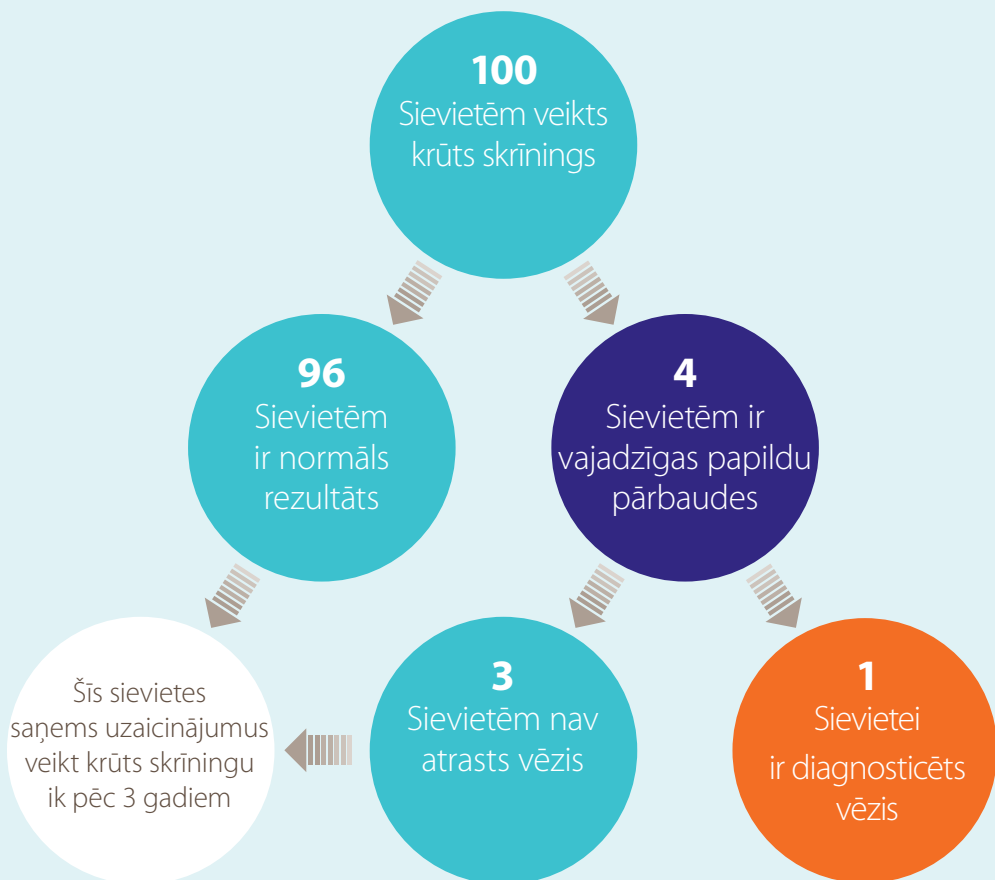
100
Sievietēm veikts krūts skrīnings

96
Sievietēm ir normāls rezultāts

4
Sievietēm ir vajadzīgas papildu pārbaudes

Šīs sievietes saņems uzaicinājumus veikt krūts skrīningu ik pēc 3 gadiem

3
Sievietēm nav atrasts vēzis

1
Sievietei ir diagnosticēts vēzis